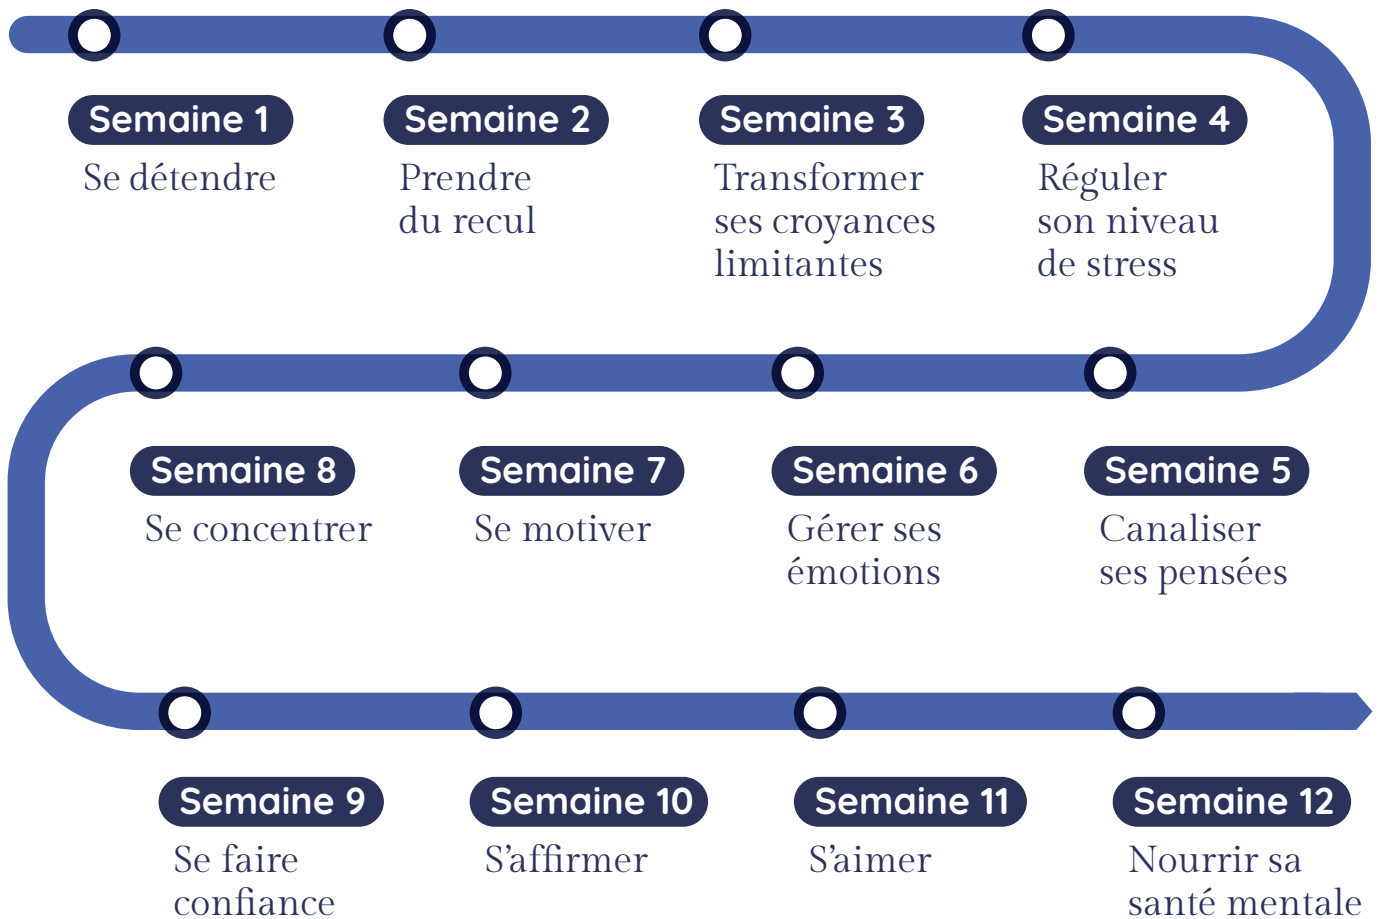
Semaine 1
Se détendre

Semaine 2
Prendre du recul

Semaine 3
Transformer ses croyances limitantes

Semaine 4
Réguler son niveau de stress

Semaine 5
Canaliser ses pensées

Semaine 6
Gérer ses émotions

Semaine 7
Se motiver

Semaine 8
Se concentrer

Semaine 9
Se faire confiance

Semaine 10
S'affirmer

Semaine 11
S'aimer

Semaine 12
Nourrir sa santé mentale